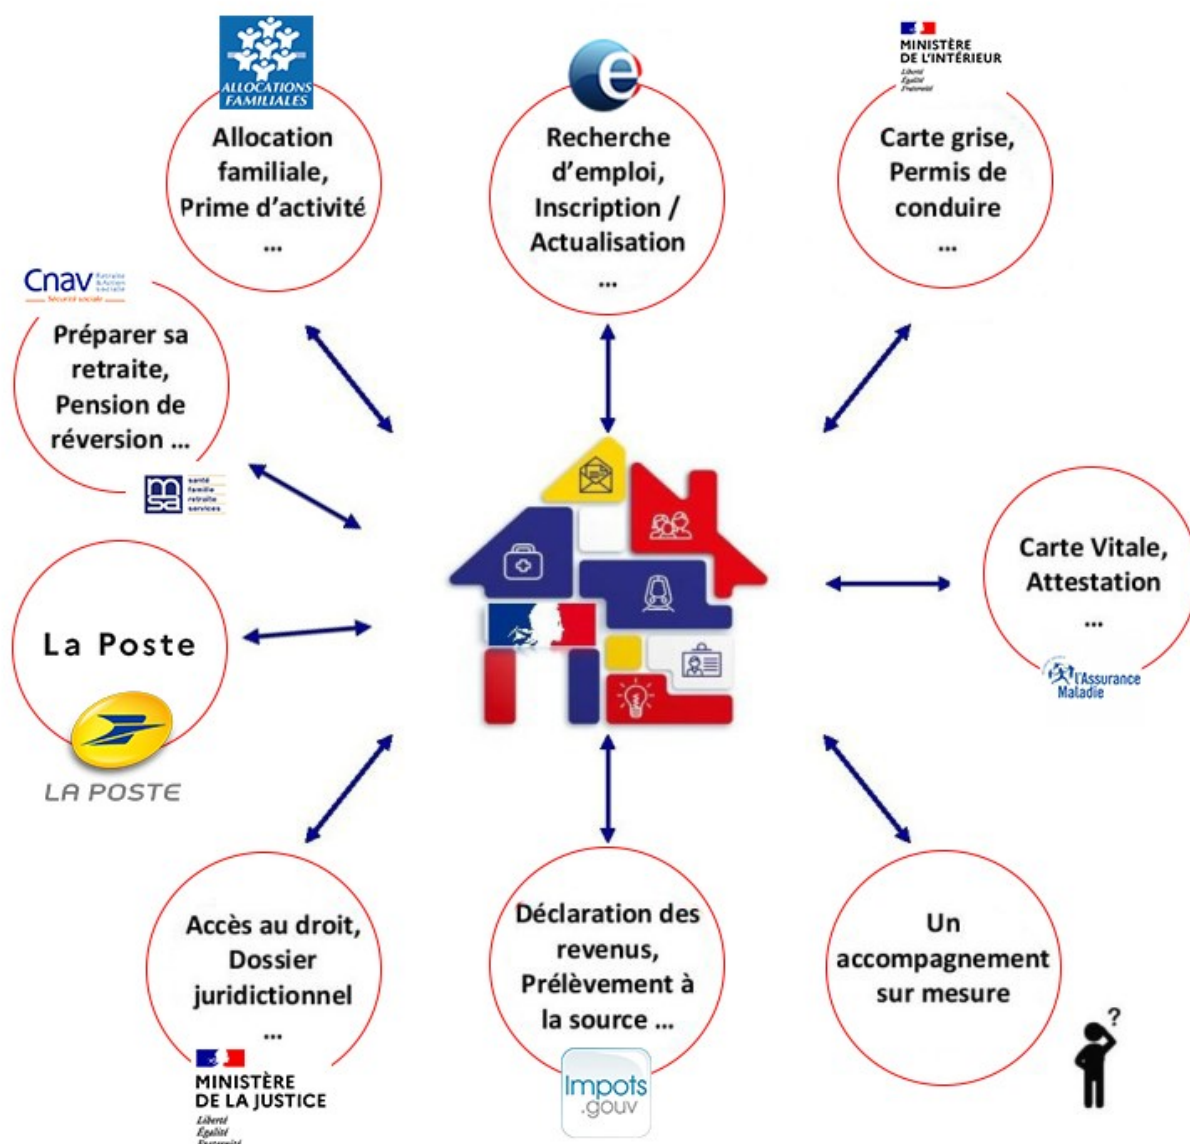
ALLOCATIONS FAMILIALES

Allocation familiale, Prime d'activité
...

Recherche d'emploi, Inscription / Actualisation
...

MINISTÈRE DE L'INTÉRIEUR
Liberté
Égalité
Fraternité

Carte grise, Permis de conduire
...

Cnav
Sécurité sociale

Préparer sa retraite, Pension de réversion ...

msa
santé
famille
retraite
services

Carte Vitale, Attestation
...

l'Assurance Maladie

La Poste

LA POSTE

Accès au droit, Dossier juridictionnel
...

MINISTÈRE DE LA JUSTICE
Liberté
Égalité
Fraternité

Déclaration des revenus, Prélèvement à la source ...

Impots .gouv

Un accompagnement sur mesure

?